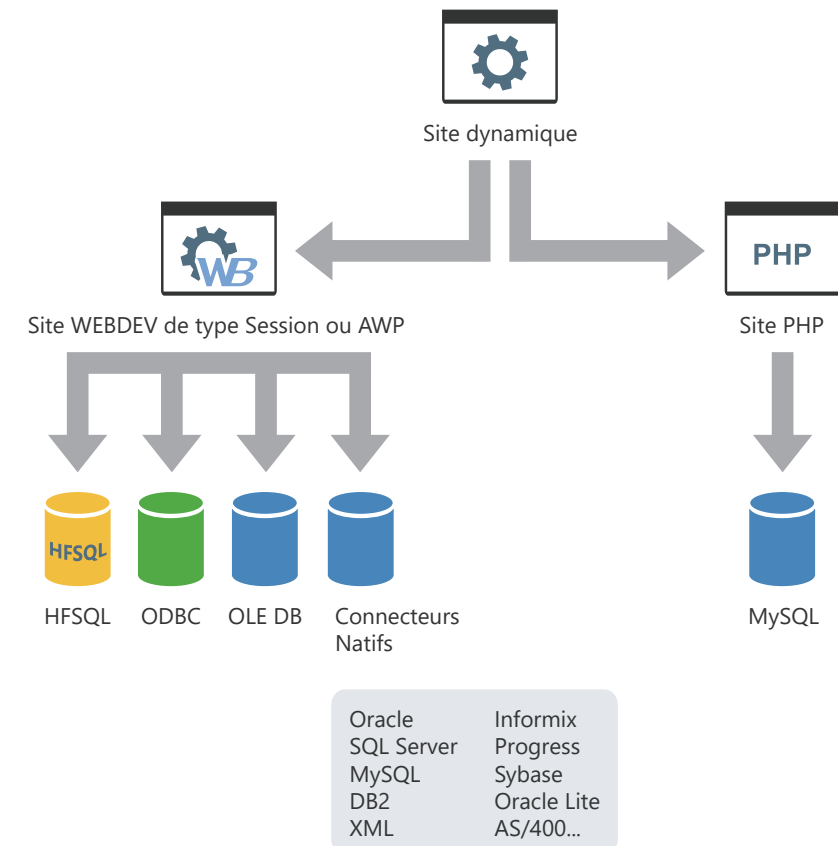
Site dynamique

WB

Site WEBDEV de type Session ou AWP

PHP

Site PHP

HFSQL

HFSQL ODBC OLE DB Connecteurs Natifs

MySQL

Oracle
SQL Server
MySQL
DB2
XML

Informix
Progress
Sybase
Oracle Lite
AS/400...